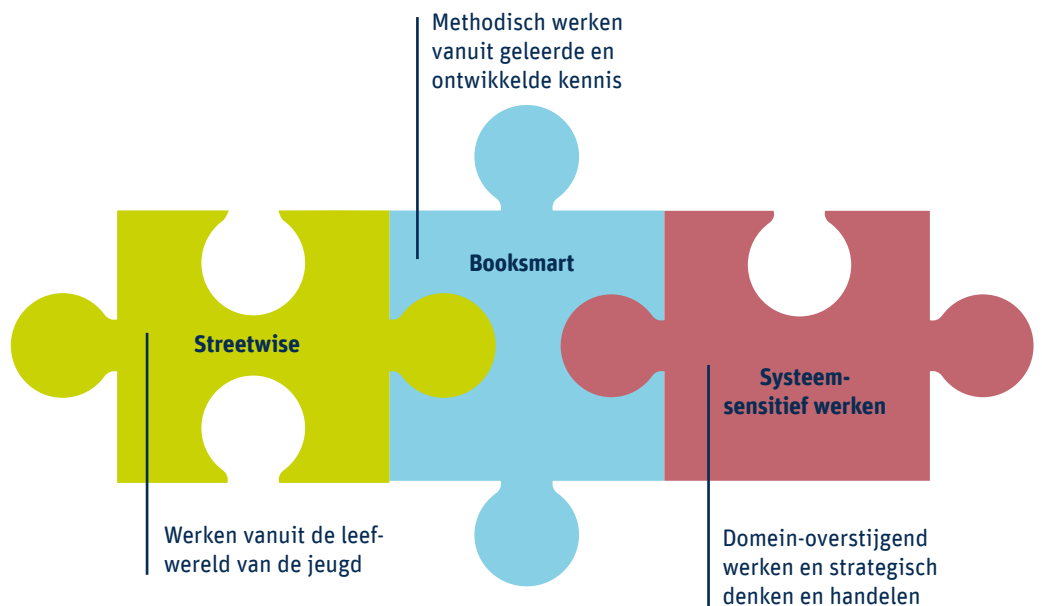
Methodisch werken vanuit geleerde en ontwikkelde kennis

Booksmart

Streetwise

Systeem-sensitief werken

Werken vanuit de leefwereld van de jeugd

Domein-overstijgend werken en strategisch denken en handelen